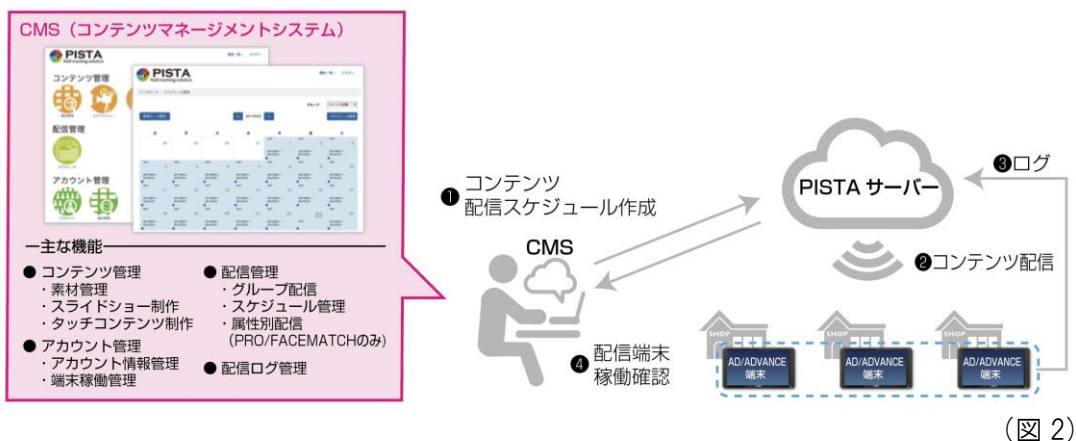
CMS（コンテンツマネージメントシステム）

PISTA

コンテンツ管理

配信管理

アカウント管理

PISTA

一主な機能

● コンテンツ管理
・素材管理
・スライドショー制作
・タッチコンテンツ制作

● アカウント管理
・アカウント情報管理
・端末稼働管理

● 配信管理
・グループ配信
・スケジュール管理
・属性別配信（PRO/FACEMATCHのみ）

● 配信ログ管理

❶コンテンツ配信スケジュール作成

CMS

PISTA サーバー

❸ログ

❷コンテンツ配信

❹配信端末稼働確認

SHOP

SHOP

SHOP

AD/ADVANCE 端末

AD/ADVANCE 端末

AD/ADVANCE 端末

（図 2）